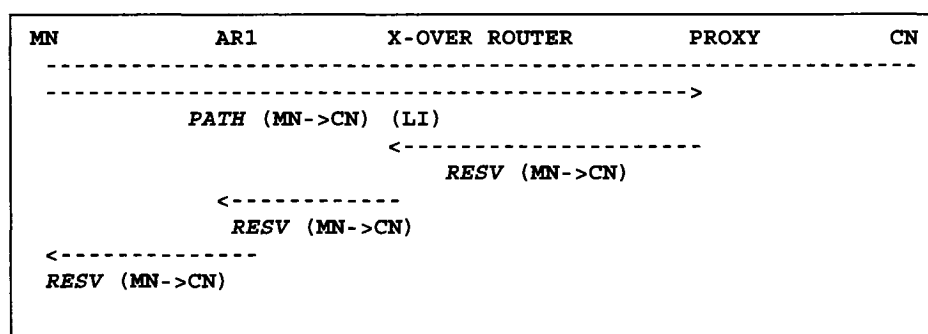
MN AR1 X-OVER ROUTER PROXY CN

------------------------------------------------------------

------------------------------------------->

PATH (MN->CN) (LI)

<--------------------

RESV (MN->CN)

<------------

RESV (MN->CN)

<--------------

RESV (MN->CN)